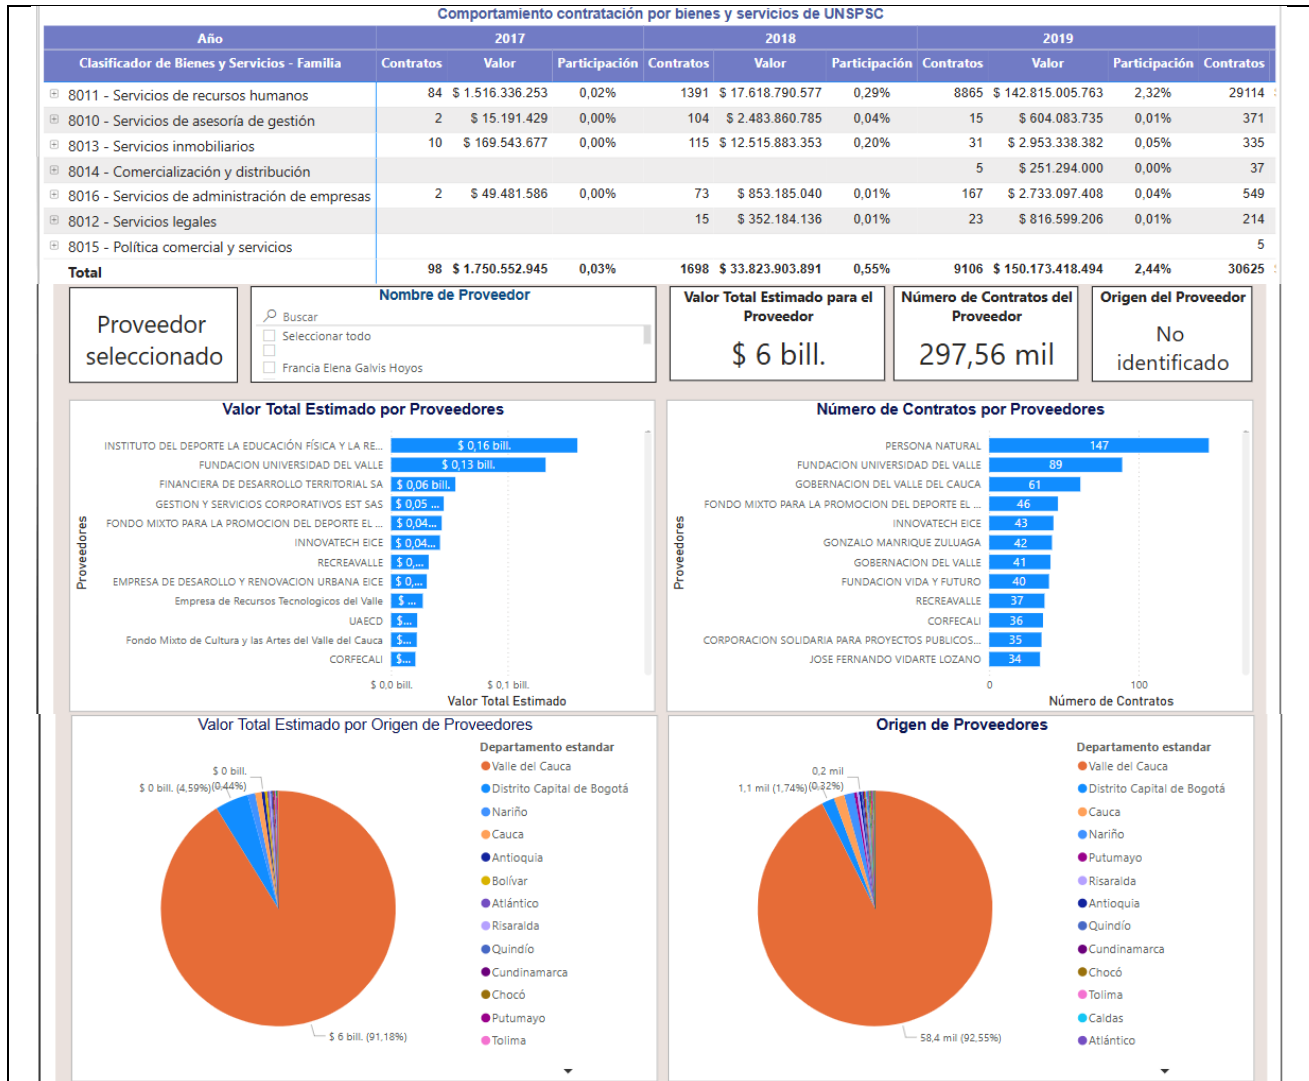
Comportamiento contratación por bienes y servicios de UNSPSC

| Año | 2017 | | | 2018 | | | 2019 | | | |
|---|---|---|---|---|---|---|---|---|---|---|
| Clasificador de Bienes y Servicios - Familia | Contratos | Valor | Participación | Contratos | Valor | Participación | Contratos | Valor | Participación | Contratos |
| 8011 - Servicios de recursos humanos | 84 | $ 1.516.336.253 | 0,02% | 1391 | $ 17.618.790.577 | 0,29% | 8865 | $ 142.815.005.763 | 2,32% | 29114 |
| 8010 - Servicios de asesoría de gestión | 2 | $ 15.191.429 | 0,00% | 104 | $ 2.483.860.785 | 0,04% | 15 | $ 604.083.735 | 0,01% | 371 |
| 8013 - Servicios inmobiliarios | 10 | $ 169.543.677 | 0,00% | 115 | $ 12.515.883.353 | 0,20% | 31 | $ 2.953.338.382 | 0,05% | 335 |
| 8014 - Comercialización y distribución | | | | | | | 5 | $ 251.294.000 | 0,00% | 37 |
| 8016 - Servicios de administración de empresas | 2 | $ 49.481.586 | 0,00% | 73 | $ 853.185.040 | 0,01% | 167 | $ 2.733.097.408 | 0,04% | 549 |
| 8012 - Servicios legales | | | | 15 | $ 352.184.136 | 0,01% | 23 | $ 816.599.206 | 0,01% | 214 |
| 8015 - Política comercial y servicios | | | | | | | | | | 5 |
| Total | 98 | $ 1.750.552.945 | 0,03% | 1698 | $ 33.823.903.891 | 0,55% | 9106 | $ 150.173.418.494 | 2,44% | 30625 |

Proveedor seleccionado

Nombre de Proveedor
Buscar
Seleccionar todo
Francia Elena Galvis Hoyos

Valor Total Estimado para el Proveedor
$ 6 bill.

Número de Contratos del Proveedor
297,56 mil

Origen del Proveedor
No identificado

Valor Total Estimado por Proveedores
Proveedores
INSTITUTO DEL DEPORTE LA EDUCACIÓN FÍSICA Y LA RE... $ 0,16 bill.
FUNDACION UNIVERSIDAD DEL VALLE $ 0,13 bill.
FINANCIERA DE DESARROLLO TERRITORIAL SA $ 0,06 bill.
GESTION Y SERVICIOS CORPORATIVOS EST SAS $ 0,05 ...
FONDO MIXTO PARA LA PROMOCION DEL DEPORTE EL ... $ 0,04...
INNOVATECH EICE $ 0,04...
RECREAVALLE $ 0,...
EMPRESA DE DESAROLLO Y RENOVACION URBANA EICE $ 0,...
Empresa de Recursos Tecnologicos del Valle $ ...
UAECD $...
Fondo Mixto de Cultura y las Artes del Valle del Cauca $...
CORFECALI $...
$ 0,0 bill.
$ 0,1 bill.
Valor Total Estimado

Número de Contratos por Proveedores
Proveedores
PERSONA NATURAL 147
FUNDACION UNIVERSIDAD DEL VALLE 89
GOBERNACION DEL VALLE DEL CAUCA 61
FONDO MIXTO PARA LA PROMOCION DEL DEPORTE EL ... 46
INNOVATECH EICE 43
GONZALO MANRIQUE ZULUAGA 42
GOBERNACION DEL VALLE 41
FUNDACION VIDA Y FUTURO 40
RECREAVALLE 37
CORFECALI 36
CORPORACION SOLIDARIA PARA PROYECTOS PUBLICOS... 35
JOSE FERNANDO VIDARTE LOZANO 34
0
100
Número de Contratos

Valor Total Estimado por Origen de Proveedores
$ 0 bill.
$ 0 bill. (4,59%)
(0,44%)
$ 6 bill. (91,18%)
Departamento estandar
Valle del Cauca
Distrito Capital de Bogotá
Nariño
Cauca
Antioquia
Bolívar
Atlántico
Risaralda
Quindío
Cundinamarca
Chocó
Putumayo
Tolima

Origen de Proveedores
0,2 mil
1,1 mil (1,74%)
(0,32%)
58,4 mil (92,55%)
Departamento estandar
Valle del Cauca
Distrito Capital de Bogotá
Cauca
Nariño
Putumayo
Risaralda
Antioquia
Quindío
Cundinamarca
Chocó
Tolima
Caldas
Atlántico